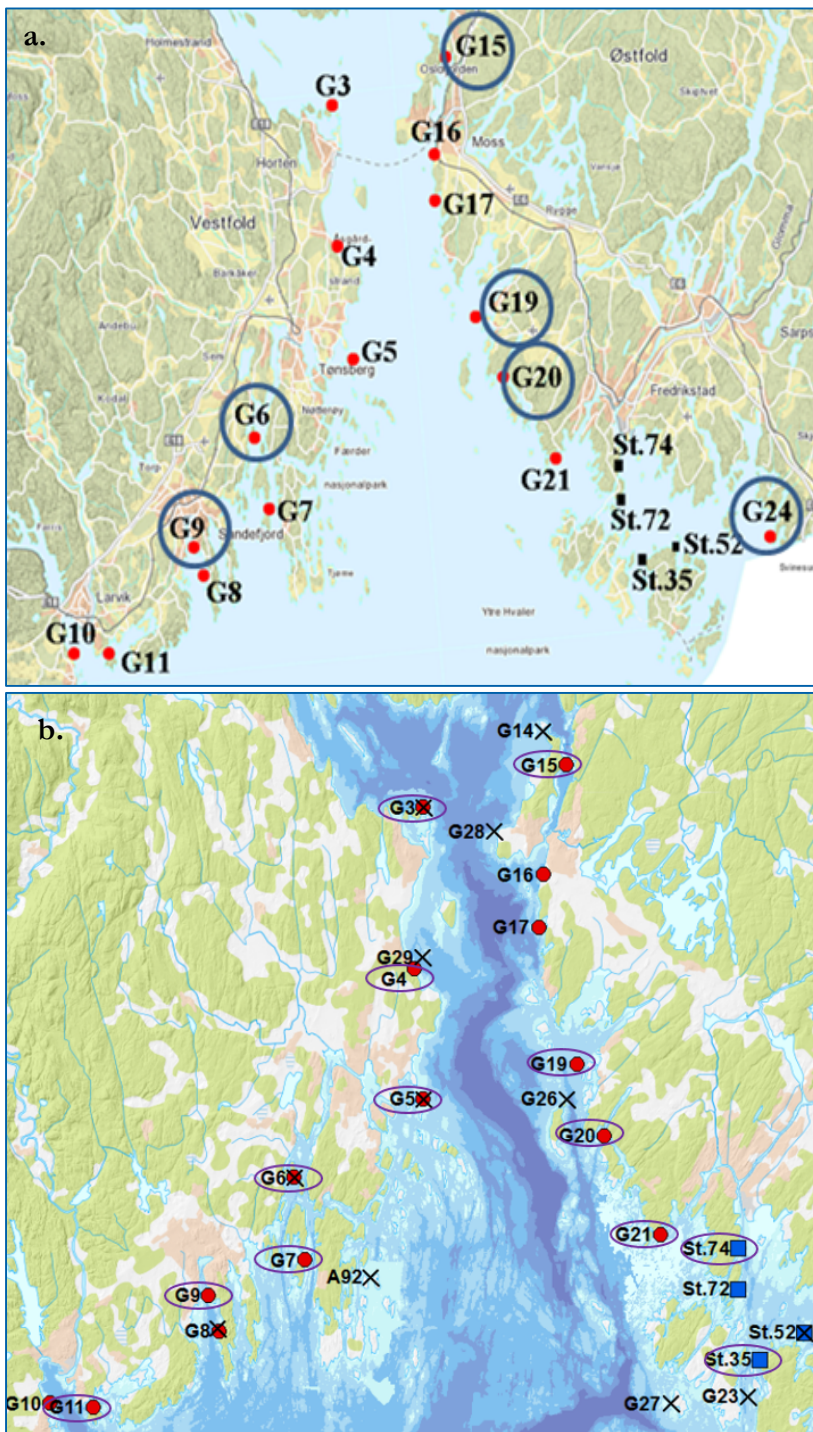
a.
Holmestrand
G15
Oslofjorden
Østfold
G3
Horten
G16
Moss
Vestfold
G17
Rygge
Åsgård-strand
G4
Andebu
G19
G5
Tønsberg
G20
Fredrikstad
Sarpsborg
G6
Nøtterøy
Færder nasjonalpark
St.74
G21
Torp
G9
G7
Sandefjord
St.72
G24
St.52
G8
Tjøme
St.35
Larvik
Ytre Hvaler
G10
G11
nasjonalpark

b.
G14
G15
G3
G28
G16
G17
G29
G4
G19
G5
G26
G20
G6
G21
St.74
G7
A92
St.72
G9
G8
St.52
St.35
G10
G11
G27
G23